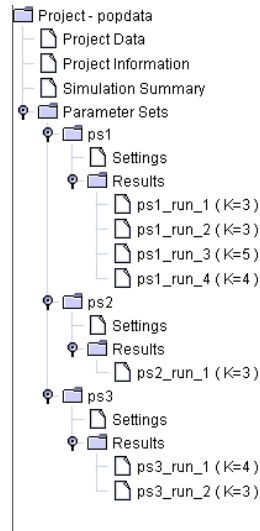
Project - popdata
Project Data
Project Information
Simulation Summary
Parameter Sets
ps1
Settings
Results
ps1_run_1 (K=3)
ps1_run_2 (K=3)
ps1_run_3 (K=5)
ps1_run_4 (K=4)
ps2
Settings
Results
ps2_run_1 (K=3)
ps3
Settings
Results
ps3_run_1 (K=4)
ps3_run_2 (K=3)